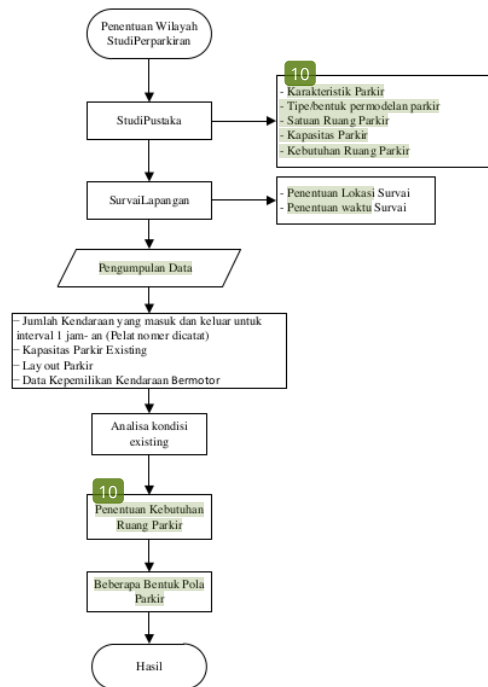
Penentuan Wilayah StudiPerparkiran

StudiPustaka

10
- Karakteristik Parkir
- Tipe/bentuk permodelan parkir
- Satuan Ruang Parkir
- Kapasitas Parkir
- Kebutuhan Ruang Parkir

SurvaiLapangan

- Penentuan Lokasi Survai
- Penentuan waktu Survai

Pengumpulan Data

- Jumlah Kendaraan yang masuk dan keluar untuk interval 1 jam- an (Pelat nomer dicatat)
- Kapasitas Parkir Existing
- Lay out Parkir
- Data Kepemilikan Kendaraan Bermotor

Analisa kondisi existing

10
Penentuan Kebutuhan Ruang Parkir

Beberapa Bentuk Pola Parkir

Hasil